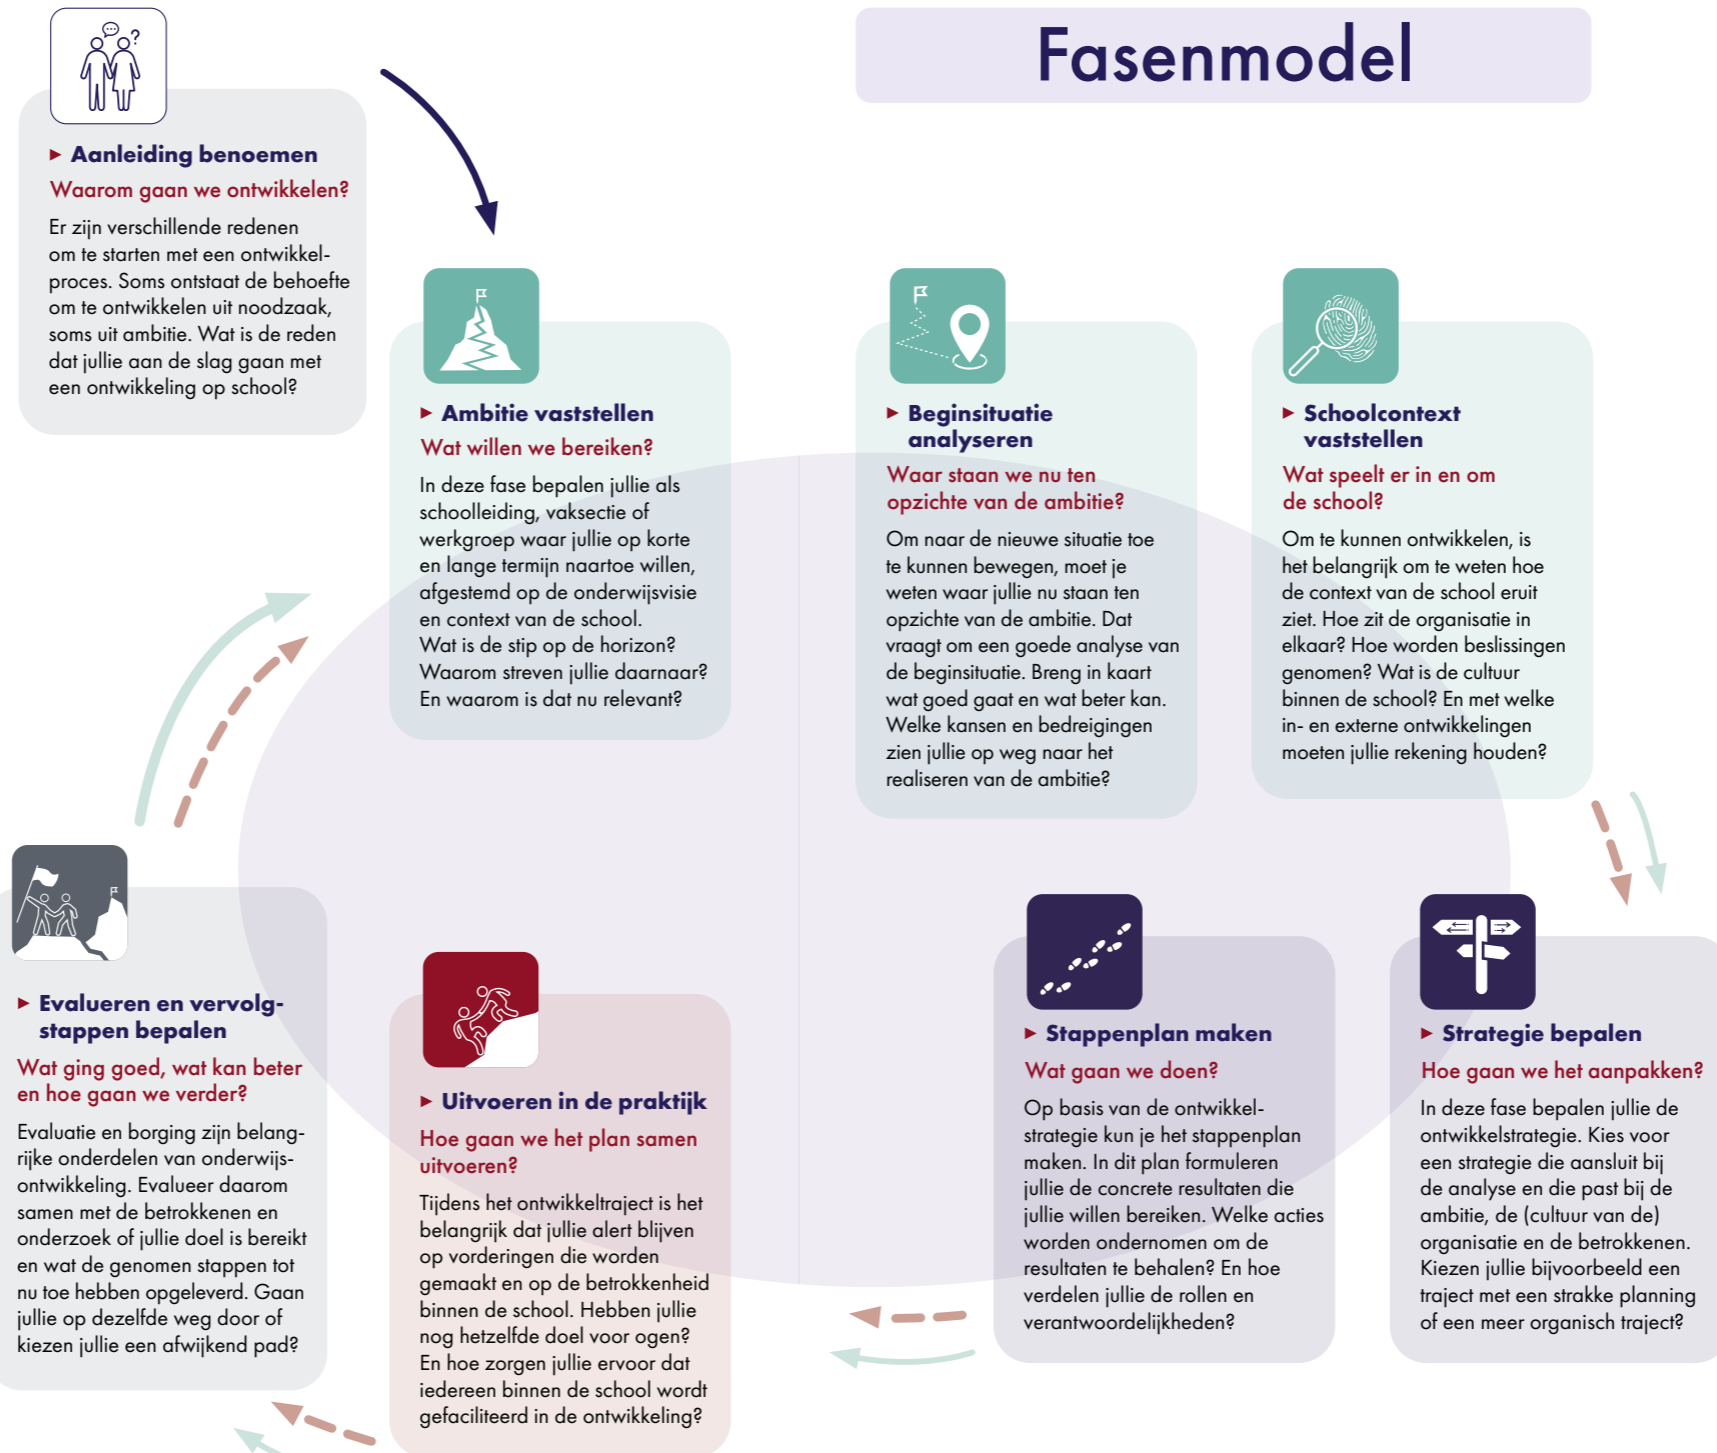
Fasenmodel

▸ Aanleiding benoemen

Waarom gaan we ontwikkelen?

Er zijn verschillende redenen om te starten met een ontwikkelproces. Soms ontstaat de behoefte om te ontwikkelen uit noodzaak, soms uit ambitie. Wat is de reden dat jullie aan de slag gaan met een ontwikkeling op school?

▸ Ambitie vaststellen

Wat willen we bereiken?

In deze fase bepalen jullie als schoolleiding, vaksectie of werkgroep waar jullie op korte en lange termijn naartoe willen, afgestemd op de onderwijsvisie en context van de school. Wat is de stip op de horizon? Waarom streven jullie daarnaar? En waarom is dat nu relevant?

▸ Beginsituatie analyseren

Waar staan we nu ten opzichte van de ambitie?

Om naar de nieuwe situatie toe te kunnen bewegen, moet je weten waar jullie nu staan ten opzichte van de ambitie. Dat vraagt om een goede analyse van de beginsituatie. Breng in kaart wat goed gaat en wat beter kan. Welke kansen en bedreigingen zien jullie op weg naar het realiseren van de ambitie?

▸ Schoolcontext vaststellen

Wat speelt er in en om de school?

Om te kunnen ontwikkelen, is het belangrijk om te weten hoe de context van de school eruit ziet. Hoe zit de organisatie in elkaar? Hoe worden beslissingen genomen? Wat is de cultuur binnen de school? En met welke in- en externe ontwikkelingen moeten jullie rekening houden?

▸ Evalueren en vervolgstappen bepalen

Wat ging goed, wat kan beter en hoe gaan we verder?

Evaluatie en borging zijn belangrijke onderdelen van onderwijsontwikkeling. Evalueer daarom samen met de betrokkenen en onderzoek of jullie doel is bereikt en wat de genomen stappen tot nu toe hebben opgeleverd. Gaan jullie op dezelfde weg door of kiezen jullie een afwijkend pad?

▸ Uitvoeren in de praktijk

Hoe gaan we het plan samen uitvoeren?

Tijdens het ontwikkeltraject is het belangrijk dat jullie alert blijven op vorderingen die worden gemaakt en op de betrokkenheid binnen de school. Hebben jullie nog hetzelfde doel voor ogen? En hoe zorgen jullie ervoor dat iedereen binnen de school wordt gefaciliteerd in de ontwikkeling?

▸ Stappenplan maken

Wat gaan we doen?

Op basis van de ontwikkelstrategie kun je het stappenplan maken. In dit plan formuleren jullie de concrete resultaten die jullie willen bereiken. Welke acties worden ondernomen om de resultaten te behalen? En hoe verdelen jullie de rollen en verantwoordelijkheden?

▸ Strategie bepalen

Hoe gaan we het aanpakken?

In deze fase bepalen jullie de ontwikkelstrategie. Kies voor een strategie die aansluit bij de analyse en die past bij de ambitie, de (cultuur van de) organisatie en de betrokkenen. Kiezen jullie bijvoorbeeld een traject met een strakke planning of een meer organisch traject?